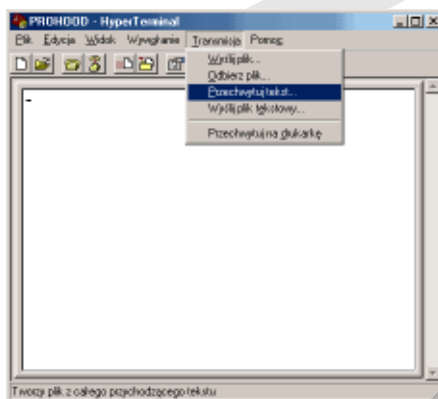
PROHOOD - HyperTerminal

Plik Edycja Widok Wywołanie Transmisja Pomoc

Wyślij plik...
Odbierz plik...
Przechwytuj tekst...
Wyślij plik tekstowy...
Przechwytuj na drukarkę

Tworzy plik z całego przychodzącego tekstu